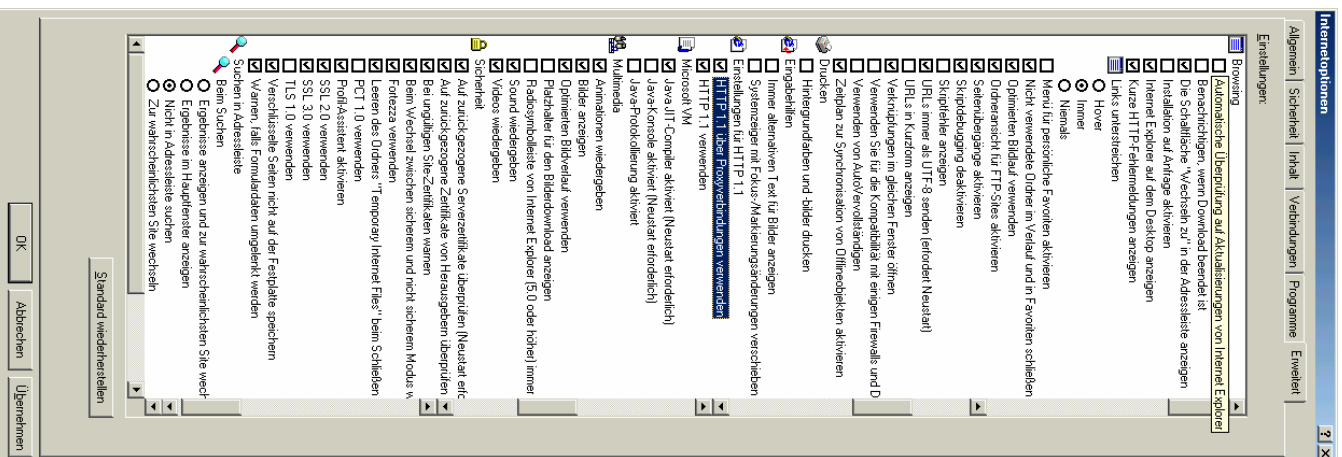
Internetoptionen

Allgemein | Sicherheit | Inhalt | Verbindungen | Programme | Erweitert

Einstellungen:

Browsing
Automatische Überprüfung auf Aktualisierungen von Internet Explorer
Benachrichtigen, wenn Download beendet ist
Die Schaltfläche "Wechseln zu" in der Adressleiste anzeigen
Installation auf Anfrage aktivieren
Internet Explorer auf dem Desktop anzeigen
Kurze HTTP-Fehlermeldungen anzeigen
Links unterstreichen
Hover
Immer
Niemals
Menü für persönliche Favoriten aktivieren
Nicht verwendete Ordner im Verlauf und in Favoriten schließen
Optimierten Bildlauf verwenden
Ordneransicht für FTP-Sites aktivieren
Seitenübergänge aktivieren
Skriptdebugging deaktivieren
Skriptfehler anzeigen
URLs immer als UTF-8 senden (erfordert Neustart)
URLs in Kurzform anzeigen
Verknüpfungen im gleichen Fenster öffnen
Verwenden Sie für die Kompatibilität mit einigen Firewalls und D
Verwenden von AutoVervollständigen
Zeitplan zur Synchronisation von Offlineobjekten aktivieren
Drucken
Hintergrundfarben und -bilder drucken
Eingabehilfen
Immer alternativen Text für Bilder anzeigen
Systemzeiger mit Fokus-/Markierungsänderungen verschieben
Einstellungen für HTTP 1.1
HTTP 1.1 über Proxyverbindungen verwenden
HTTP 1.1 verwenden
Microsoft VM
Java JIT-Compiler aktiviert (Neustart erforderlich)
Java-Konsole aktiviert (Neustart erforderlich)
Java-Protokollierung aktiviert
Multimedia
Animationen wiedergeben
Bilder anzeigen
Optimierten Bildverlauf verwenden
Platzhalter für den Bilderdownload anzeigen
Radiosymbolleiste von Internet Explorer (5.0 oder höher) immer
Sound wiedergeben
Videos wiedergeben
Sicherheit
Auf zurückgezogene Serverzertifikate überprüfen (Neustart erfo
Auf zurückgezogene Zertifikate von Herausgebern überprüfen
Bei ungültigen Site-Zertifikaten warnen
Beim Wechsel zwischen sicherem und nicht sicherem Modus w
Fortezza verwenden
Leeren des Ordners "Temporary Internet Files" beim Schließen
PCT 1.0 verwenden
Profil-Assistent aktivieren
SSL 2.0 verwenden
SSL 3.0 verwenden
TLS 1.0 verwenden
Verschlüsselte Seiten nicht auf der Festplatte speichern
Warnen, falls Formulardaten umgelenkt werden
Suchen in Adressleiste
Beim Suchen
Ergebnisse anzeigen und zur wahrscheinlichsten Site wech
Ergebnisse im Hauptfenster anzeigen
Nicht in Adressleiste suchen
Zur wahrscheinlichsten Site wechseln

Standard wiederherstellen

OK | Abbrechen | Übernehmen